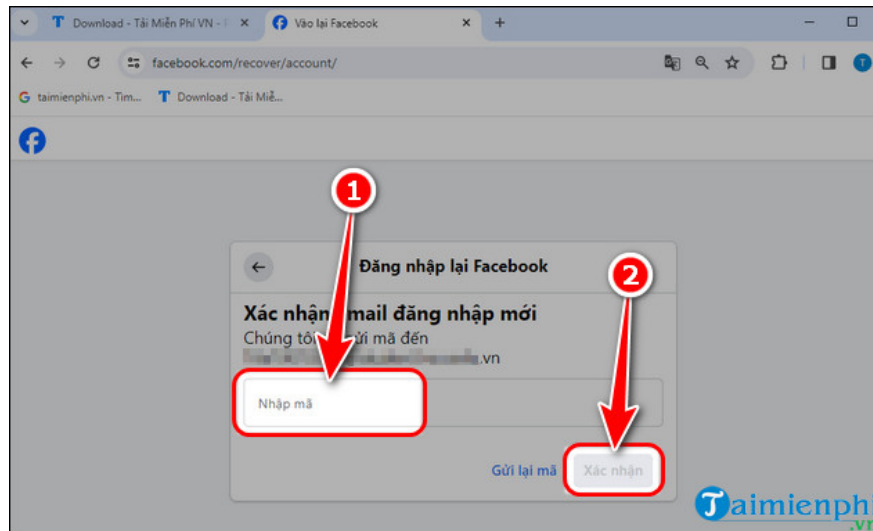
Download - Tải Miễn Phí VN - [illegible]
Vào lại Facebook
facebook.com/recover/account/
taimienphi.vn - Tìm...
Download - Tải Miễ...
T

1
Đăng nhập lại Facebook
2
Xác nhận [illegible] email đăng nhập mới
Chúng tô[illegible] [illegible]ửi mã đến
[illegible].vn
Nhập mã
Gửi lại mã
Xác nhận
Taimienphi
.vn